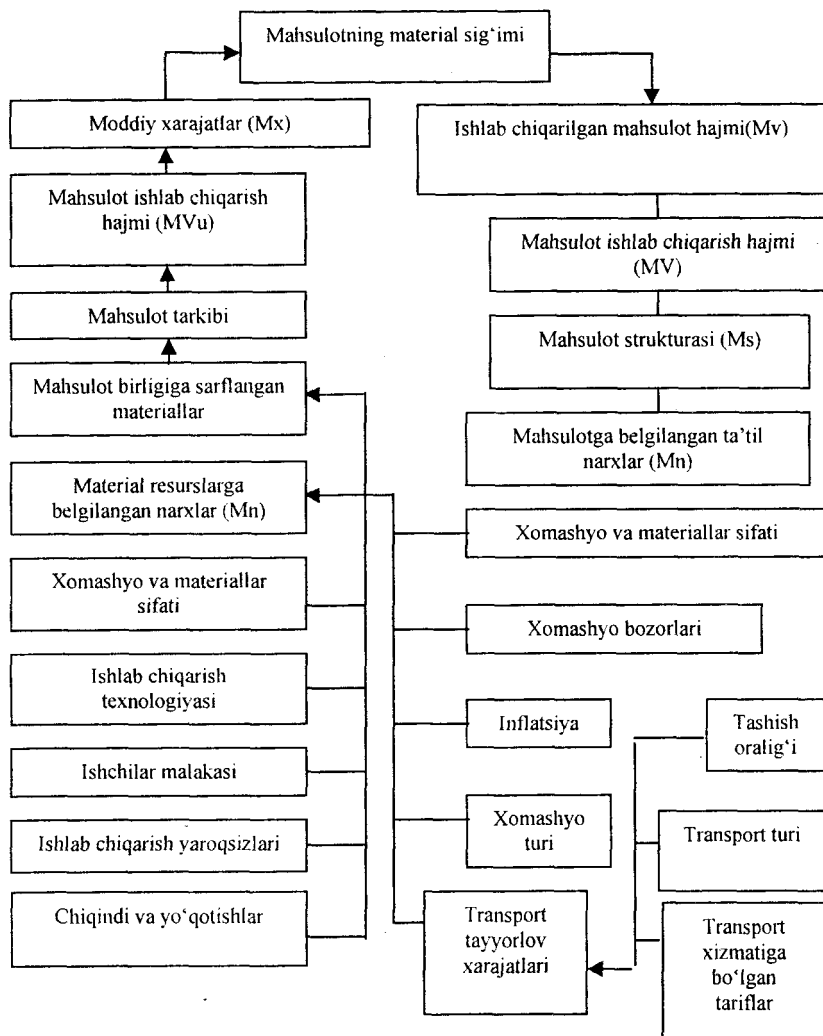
Mahsulotning material sig'imi

Moddiy xarajatlar (Mx)

Ishlab chiqarilgan mahsulot hajmi(Mv)

Mahsulot ishlab chiqarish hajmi (MVu)

Mahsulot ishlab chiqarish hajmi (MV)

Mahsulot tarkibi

Mahsulot strukturasi (Ms)

Mahsulot birligiga sarflangan materiallar

Mahsulotga belgilangan ta'til narxlar (Mn)

Material resurslarga belgilangan narxlar (Mn)

Xomashyo va materiallar sifati

Xomashyo va materiallar sifati

Xomashyo bozorlari

Ishlab chiqarish texnologiyasi

Inflatsiya

Tashish oralig'i

Ishchilar malakasi

Xomashyo turi

Transport turi

Ishlab chiqarish yaroqsizlari

Chiqindi va yo'qotishlar

Transport tayyorlov xarajatlari

Transport xizmatiga bo'lgan tariflar